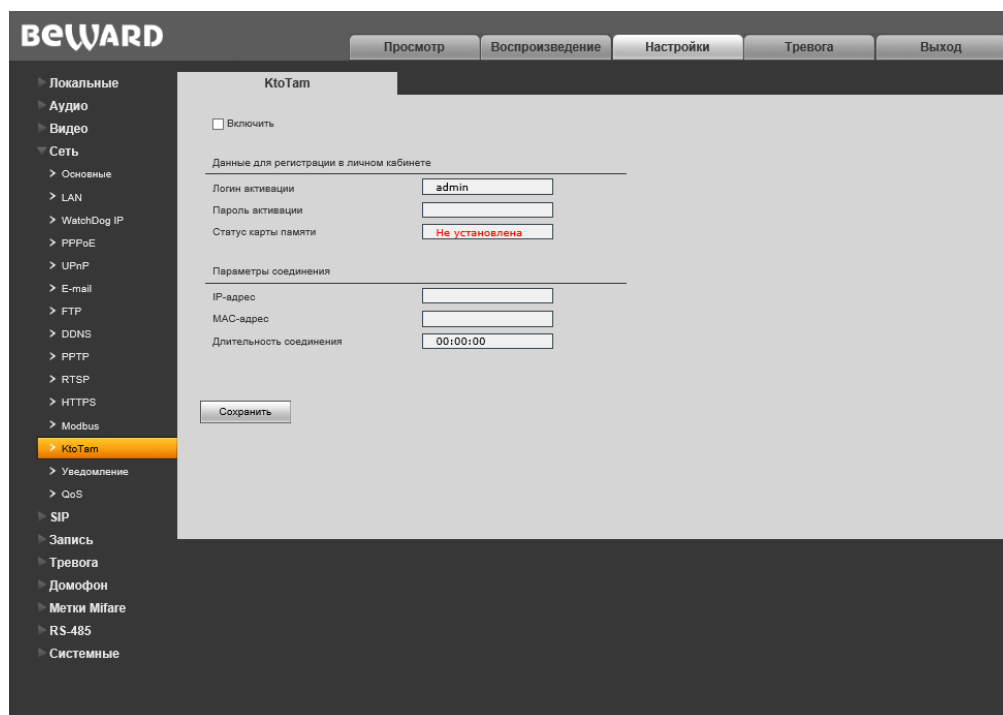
BEWARD

Просмотр | Воспроизведение | Настройки | Тревога | Выход

Локальные
Аудио
Видео
Сеть
> Основные
> LAN
> WatchDog IP
> PPPoE
> UPnP
> E-mail
> FTP
> DDNS
> PPTP
> RTSP
> HTTPS
> Modbus
> KtoTam
> Уведомление
> QoS
SIP
Запись
Тревога
Домофон
Метки Mifare
RS-485
Системные

KtoTam

Включить

Данные для регистрации в личном кабинете

Логин активации admin
Пароль активации
Статус карты памяти Не установлена

Параметры соединения

IP-адрес
MAC-адрес
Длительность соединения 00:00:00

Сохранить